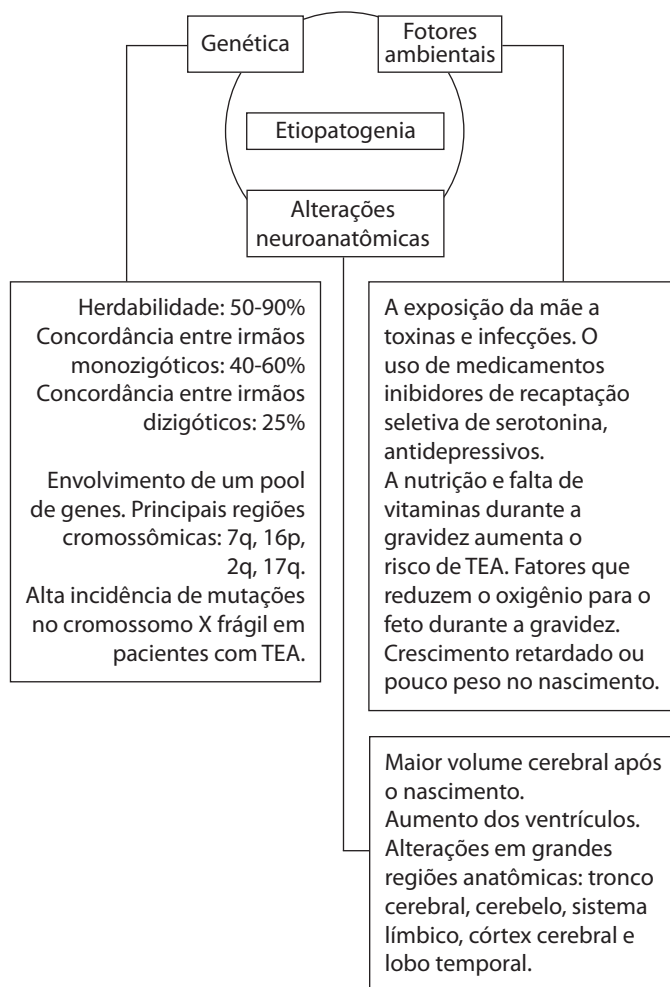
Genética

Fotores ambientais

Etiopatogenia

Alterações neuroanatômicas

Herdabilidade: 50-90%
Concordância entre irmãos monozigóticos: 40-60%
Concordância entre irmãos dizigóticos: 25%

Envolvimento de um pool de genes. Principais regiões cromossômicas: 7q, 16p, 2q, 17q.
Alta incidência de mutações no cromossomo X frágil em pacientes com TEA.

A exposição da mãe a toxinas e infecções. O uso de medicamentos inibidores de recaptação seletiva de serotonina, antidepressivos.
A nutrição e falta de vitaminas durante a gravidez aumenta o risco de TEA. Fatores que reduzem o oxigênio para o feto durante a gravidez.
Crescimento retardado ou pouco peso no nascimento.

Maior volume cerebral após o nascimento.
Aumento dos ventrículos.
Alterações em grandes regiões anatômicas: tronco cerebral, cerebelo, sistema límbico, córtex cerebral e lobo temporal.